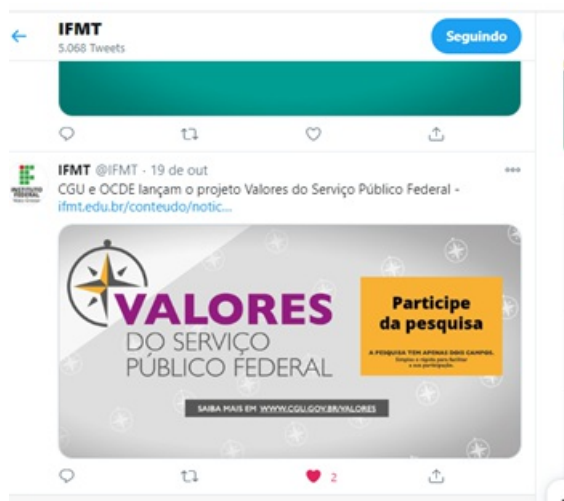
IFMT
5.068 Tweets

Seguindo

IFMT @IFMT · 19 de out
CGU e OCDE lançam o projeto Valores do Serviço Público Federal - ifmt.edu.br/conteudo/notic...

VALORES
DO SERVIÇO PÚBLICO FEDERAL

Participe da pesquisa

A PESQUISA TEM APENAS DOIS CAMPOS.
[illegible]

SAIBA MAIS EM WWW.CGU.GOV.BR/VALORES

2